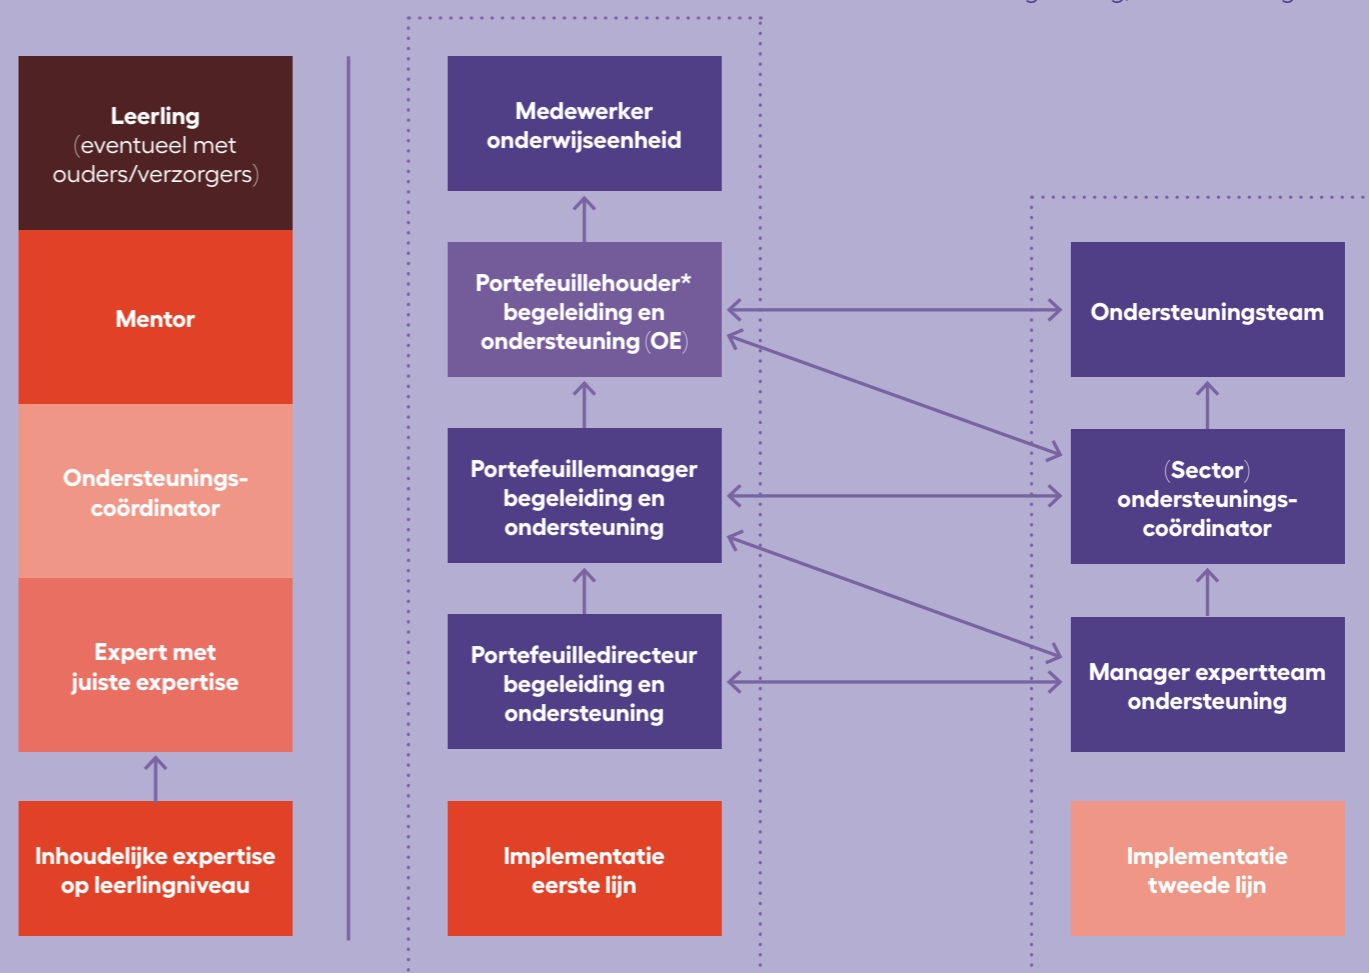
Leerling (eventueel met ouders/verzorgers)

Mentor

Ondersteuningscoördinator

Expert met juiste expertise

Inhoudelijke expertise op leerlingniveau

Medewerker onderwijseenheid

Portefeuillehouder* begeleiding en ondersteuning (OE)

Portefeuillemanager begeleiding en ondersteuning

Portefeuilledirecteur begeleiding en ondersteuning

Implementatie eerste lijn

Ondersteuningsteam

(Sector) ondersteuningscoördinator

Manager expertteam ondersteuning

Implementatie tweede lijn